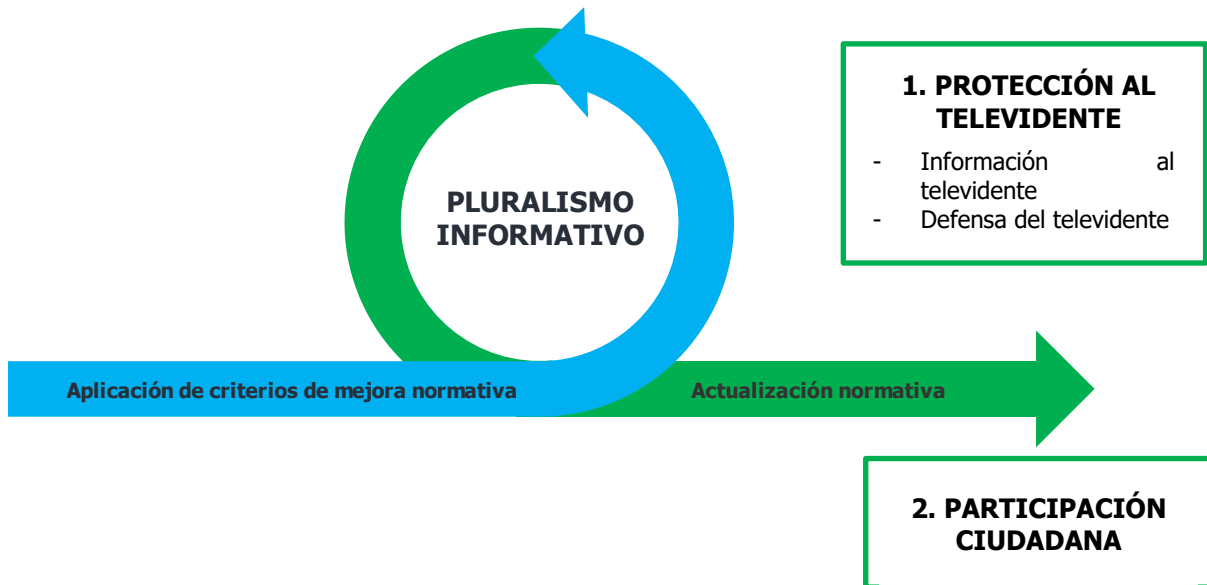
PLURALISMO INFORMATIVO

1. PROTECCIÓN AL TELEVIDENTE
- Información al televidente
- Defensa del televidente

Aplicación de criterios de mejora normativa

Actualización normativa

2. PARTICIPACIÓN CIUDADANA